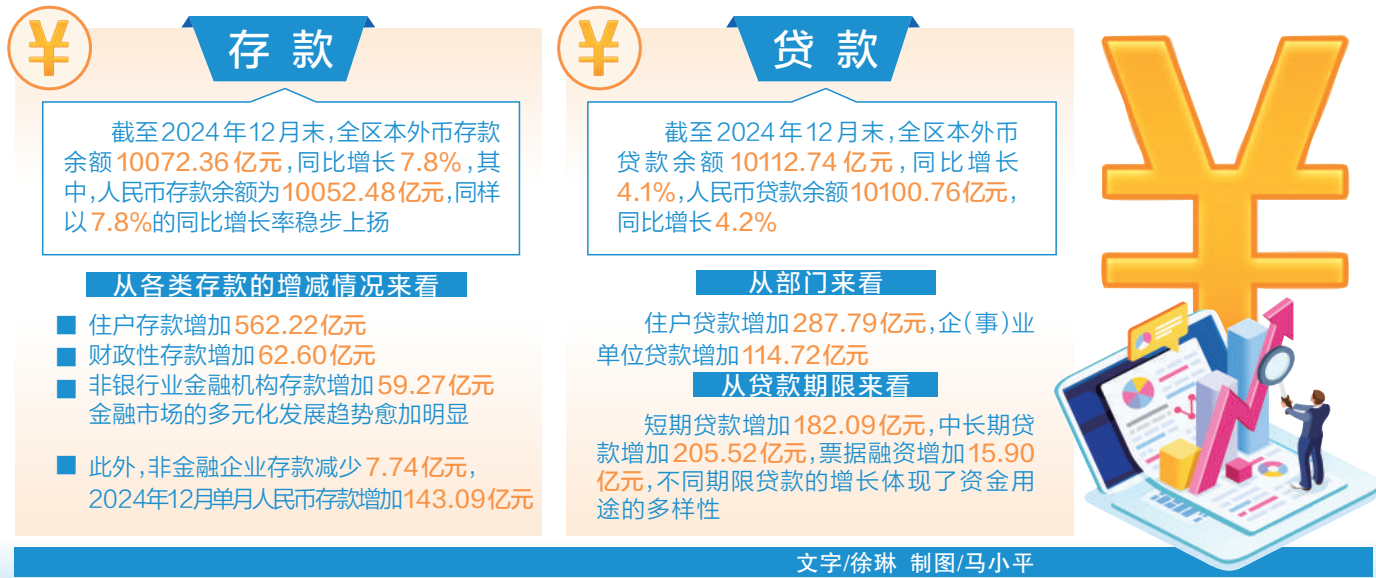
¥ 存款

截至2024年12月末，全区本外币存款余额10072.36亿元，同比增长7.8%，其中，人民币存款余额为10052.48亿元，同样以7.8%的同比增长率稳步上扬

从各类存款的增减情况来看

住户存款增加562.22亿元

财政性存款增加62.60亿元

非银行业金融机构存款增加59.27亿元 金融市场的多元化发展趋势愈加明显

此外，非金融企业存款减少7.74亿元，2024年12月单月人民币存款增加143.09亿元

¥ 贷款

截至2024年12月末，全区本外币贷款余额10112.74亿元，同比增长4.1%，人民币贷款余额10100.76亿元，同比增长4.2%

从部门来看

住户贷款增加287.79亿元，企(事)业单位贷款增加114.72亿元

从贷款期限来看

短期贷款增加182.09亿元，中长期贷款增加205.52亿元，票据融资增加15.90亿元，不同期限贷款的增长体现了资金用途的多样性

文字/徐琳 制图/马小平